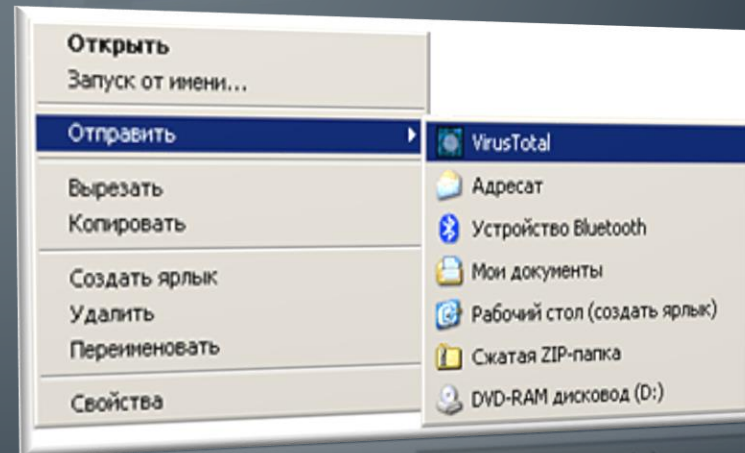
Открыть
Запуск от имени...

Отправить

Вырезать
Копировать

Создать ярлык
Удалить
Переименовать

Свойства

VirusTotal
Адресат
Устройство Bluetooth
Мои документы
Рабочий стол (создать ярлык)
Сжатая ZIP-папка
DVD-RAM дисковод (D:)